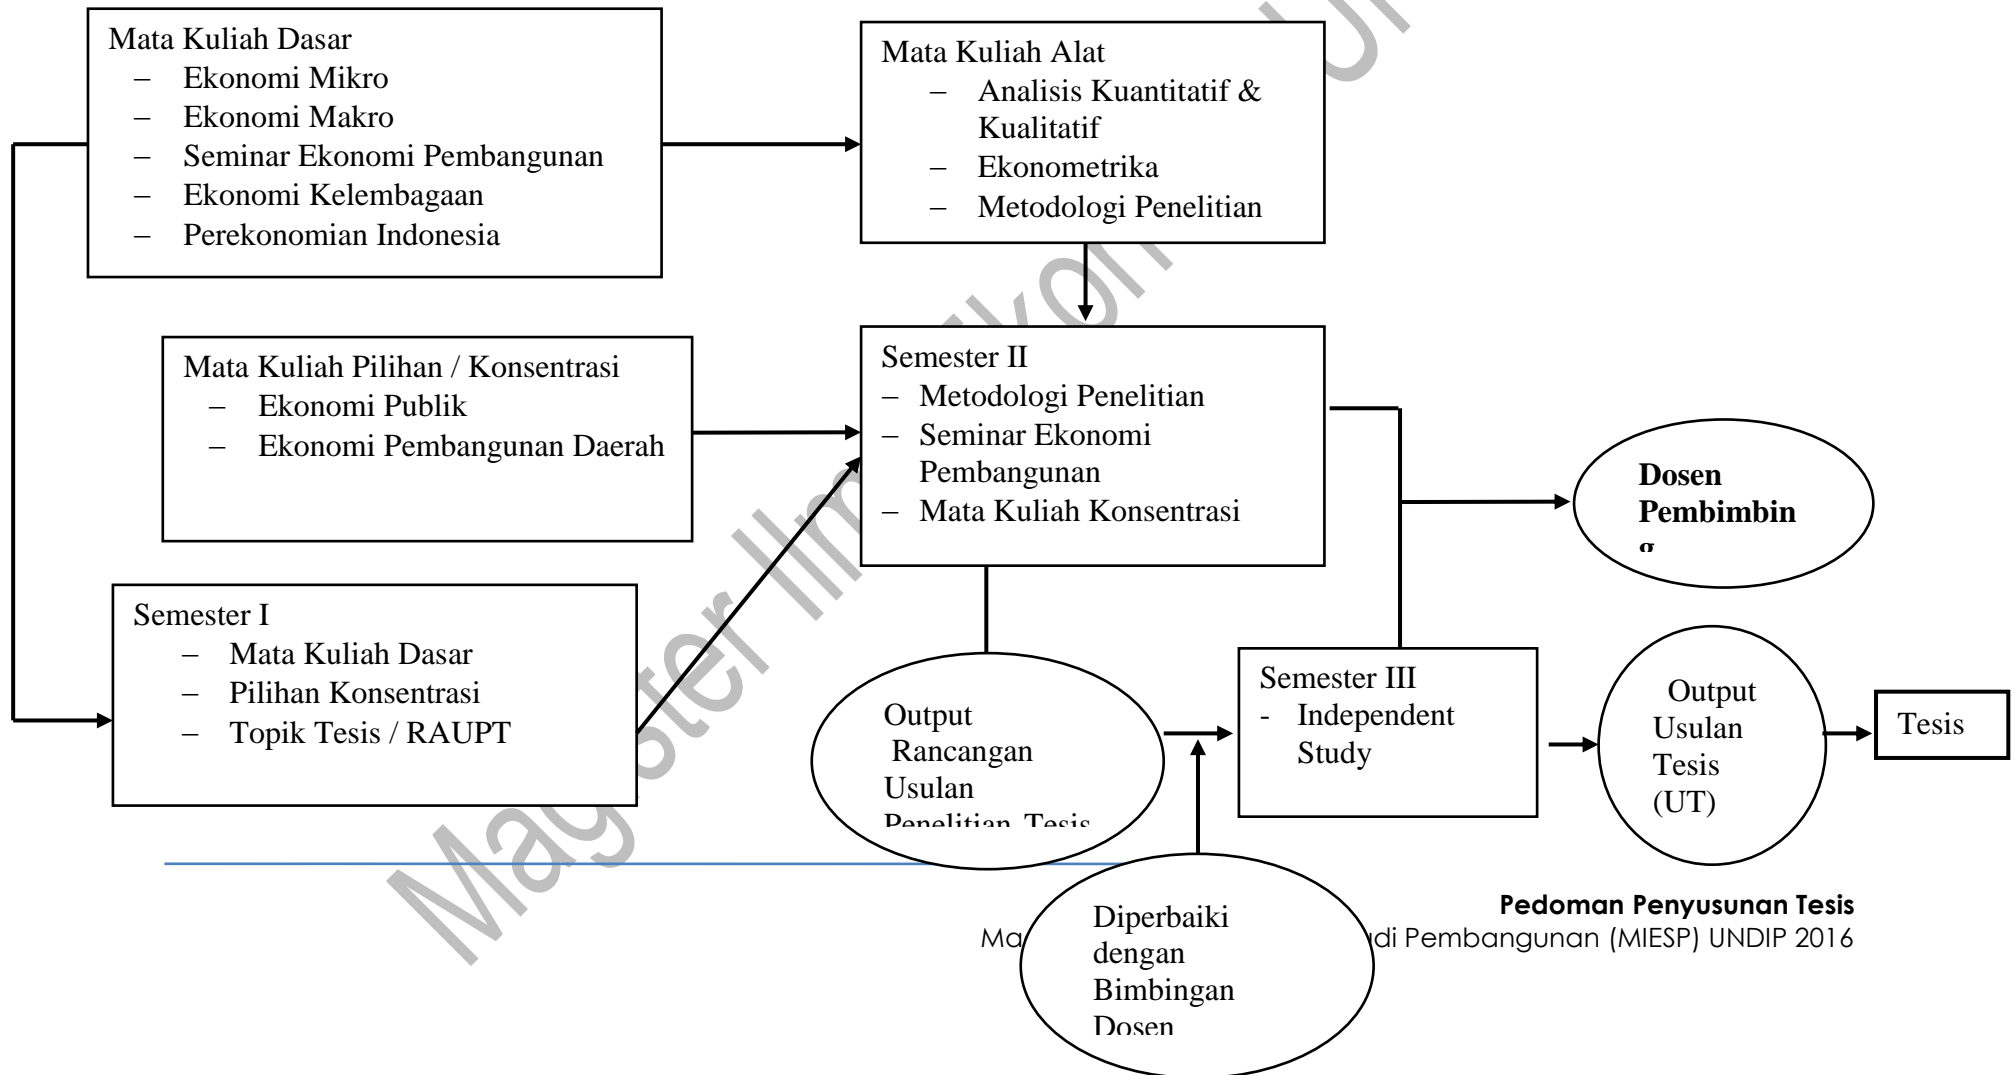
Mata Kuliah Dasar
– Ekonomi Mikro
– Ekonomi Makro
– Seminar Ekonomi Pembangunan
– Ekonomi Kelembagaan
– Perekonomian Indonesia

Mata Kuliah Alat
– Analisis Kuantitatif & Kualitatif
– Ekonometrika
– Metodologi Penelitian

Mata Kuliah Pilihan / Konsentrasi
– Ekonomi Publik
– Ekonomi Pembangunan Daerah

Semester II
– Metodologi Penelitian
– Seminar Ekonomi Pembangunan
– Mata Kuliah Konsentrasi

Dosen Pembimbin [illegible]

Semester I
– Mata Kuliah Dasar
– Pilihan Konsentrasi
– Topik Tesis / RAUPT

Output Rancangan Usulan Penelitian Tesis

Semester III
- Independent Study

Output Usulan Tesis (UT)

Tesis

Diperbaiki dengan Bimbingan Dosen

Pedoman Penyusunan Tesis
Ma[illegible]di Pembangunan (MIESP) UNDIP 2016

Magister Ilmu Ekonomi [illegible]